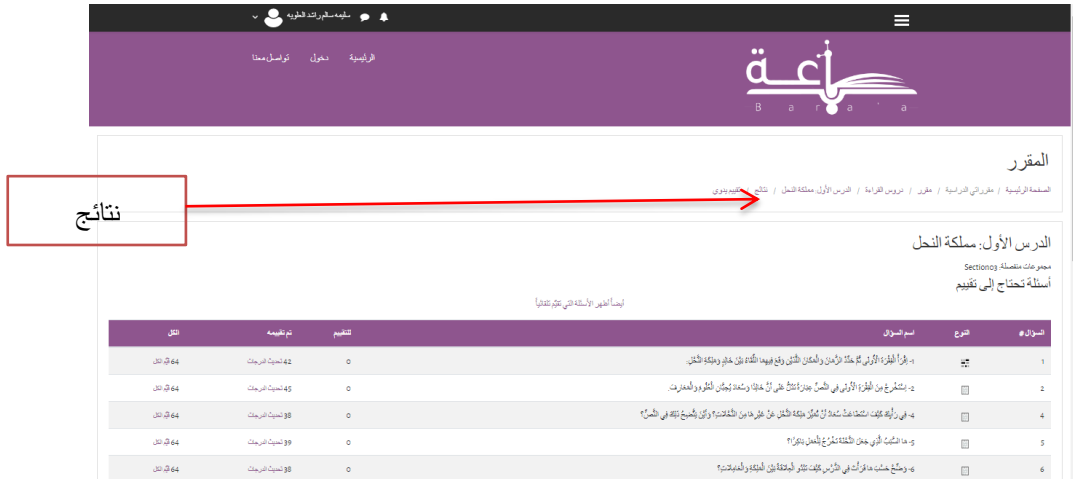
سليمه سالم راشد الطوبه

الرئيسية دخول تواصل معنا

B a r a ' a

المقرر

الصفحة الرئيسية / مقرراتي الدراسية / مقرر / دروس القراءة / الدرس الأول: مملكة النحل / نتائج / تقييم يدوي

نتائج

الدرس الأول: مملكة النحل

مجموعات منفصلة: Section03

أسئلة تحتاج إلى تقييم

أيضاً أظهر الأسئلة التي تقيّم تلقائياً

| السؤال # | النوع | اسم السؤال | للتقييم | تم تقييمه | الكل |
|---|---|---|---|---|---|
| 1 | | ١- إقْرَأْ الفِقْرَةَ الأُولَى ثُمَّ حَدِّدْ الزَّمَنَ والمَكانَ اللَّذَيْنِ وقَعَ فيهِما اللِّقاءُ بَيْنَ خالِدٍ ومَلِكَةِ النَّحْلِ. | 0 | 42 تحديث الدرجات | 64 قيّم الكل |
| 2 | | ٢- إسْتَخْرِجْ مِنَ الفِقْرَةِ الأُولَى في النَّصِّ عِبارَةً تَدُلُّ عَلَى أَنَّ خالِدًا وسَعْدًا يُحِبّانِ العُلُومَ والمَعارِفَ. | 0 | 45 تحديث الدرجات | 64 قيّم الكل |
| 4 | | ٤- في رَأْيِكَ كَيْفَ استَطاعَتْ سُعادُ أَنْ تُمَيِّزَ مَلِكَةَ النَّحْلِ عَنْ غَيْرِها مِنَ الشَّغالاتِ؟ وأَيْنَ يُصْبِحُ ذَلِكَ في النَّصِّ؟ | 0 | 38 تحديث الدرجات | 64 قيّم الكل |
| 5 | | ٥- ما السَّبَبُ الَّذي جَعَلَ النَّحْلَةَ تَخْرُجُ لِلْعَمَلِ بَاكِرًا؟ | 0 | 39 تحديث الدرجات | 64 قيّم الكل |
| 6 | | ٦- وَضِّحْ حَسَبَ ما قَرَأْتَ في الدَّرْسِ كَيْفَ تَتِمُّ العَلاقَةُ بَيْنَ المَلِكَةِ والعامِلاتِ؟ | 0 | 38 تحديث الدرجات | 64 قيّم الكل |